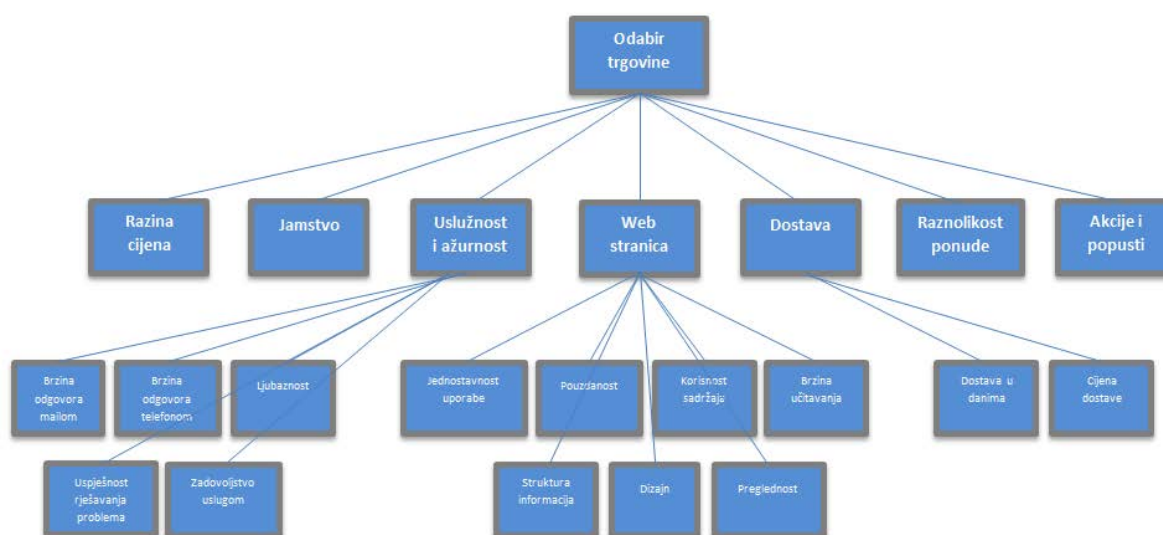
Odabir trgovine

Razina cijena

Jamstvo

Uslužnost i ažurnost

Web stranica

Dostava

Raznolikost ponude

Akcije i popusti

Brzina odgovora mailom

Brzina odgovora telefonom

Ljubaznost

Uspješnost rješavanja problema

Zadovoljstvo uslugom

Jednostavnost uporabe

Pouzdanost

Korisnost sadržaja

Brzina učitavanja

Struktura informacija

Dizajn

Preglednost

Dostava u danima

Cijena dostave